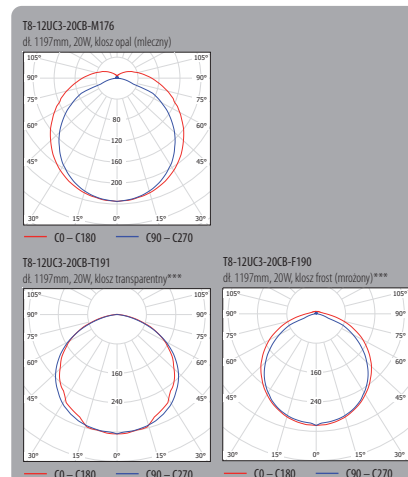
T8-12UC3-20CB-M176
dł. 1197mm, 20W, klosz opal (mleczny)

105° 105°
90° 90°
75° 75°
60° 60°
45° 45°
30° 15° 0° 15° 30°
80
120
160
200

C0 – C180 C90 – C270

T8-12UC3-20CB-T191
dł. 1197mm, 20W, klosz transparentny***

105° 105°
90° 90°
75° 75°
60° 60°
45° 45°
30° 15° 0° 15° 30°
160
240

C0 – C180 C90 – C270

T8-12UC3-20CB-F190
dł. 1197mm, 20W, klosz frost (mrożony)***

105° 105°
90° 90°
75° 75°
60° 60°
45° 45°
30° 15° 0° 15° 30°
160
240

C0 – C180 C90 – C270